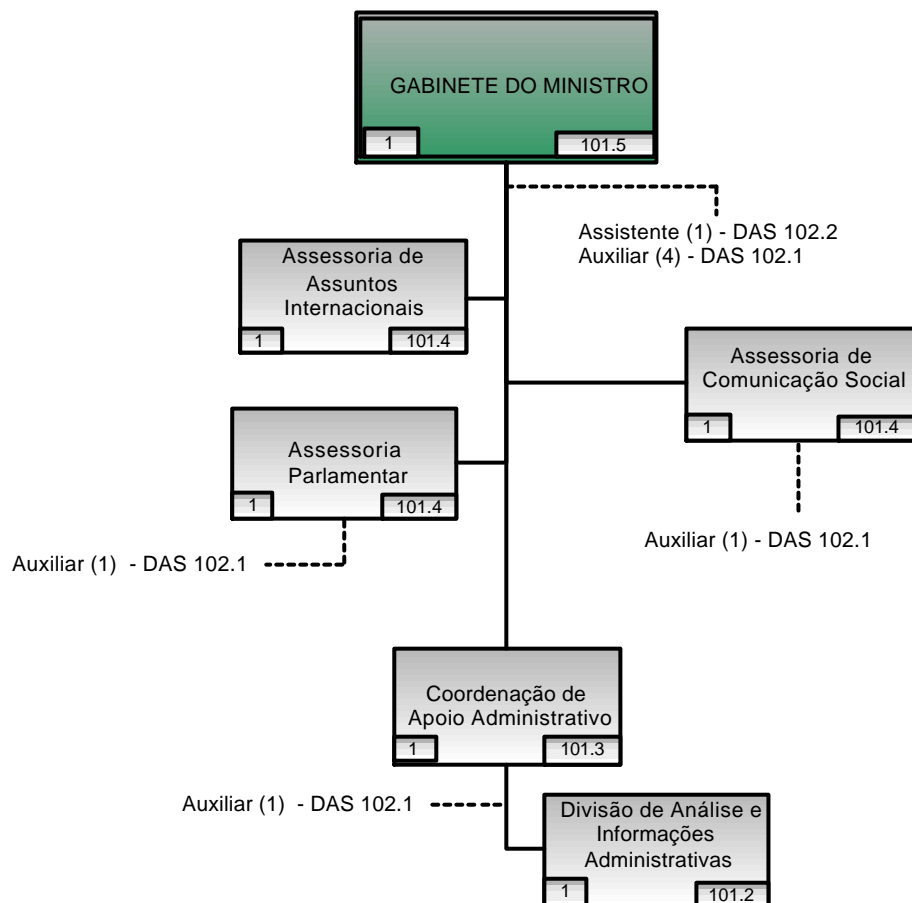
GABINETE DO MINISTRO
1
101.5

Assistente (1) - DAS 102.2
Auxiliar (4) - DAS 102.1

Assessoria de Assuntos Internacionais
1
101.4

Assessoria de Comunicação Social
1
101.4

Assessoria Parlamentar
1
101.4

Auxiliar (1) - DAS 102.1

Auxiliar (1) - DAS 102.1

Coordenação de Apoio Administrativo
1
101.3

Auxiliar (1) - DAS 102.1

Divisão de Análise e Informações Administrativas
1
101.2